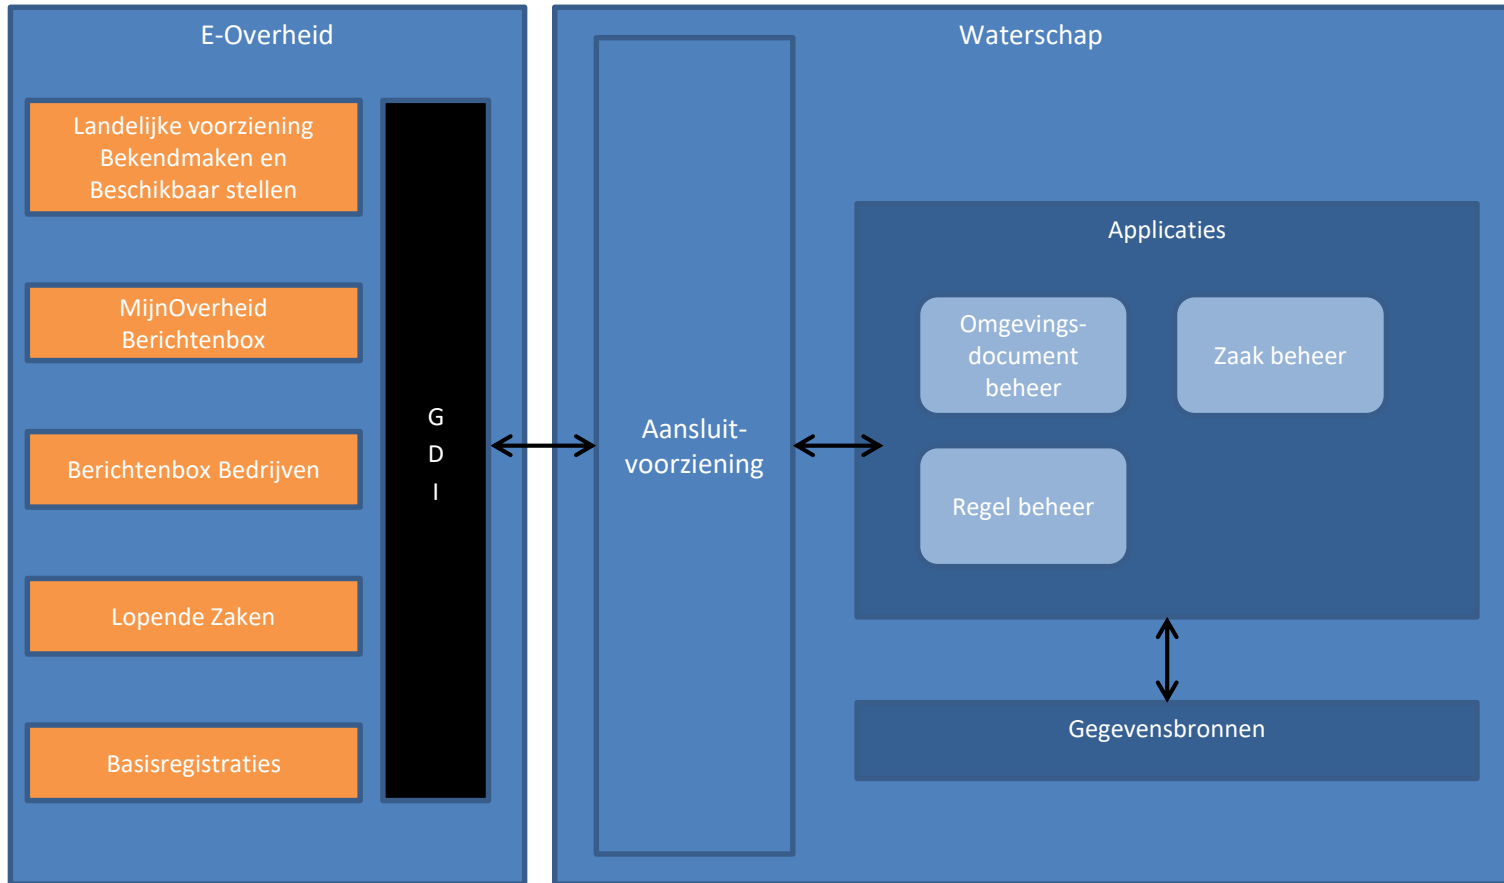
E-Overheid

Landelijke voorziening Bekendmaken en Beschikbaar stellen

MijnOverheid Berichtenbox

Berichtenbox Bedrijven

Lopende Zaken

Basisregistraties

G
D
I

Waterschap

Aansluit-voorziening

Applicaties

Omgevings-document beheer

Zaak beheer

Regel beheer

Gegevensbronnen